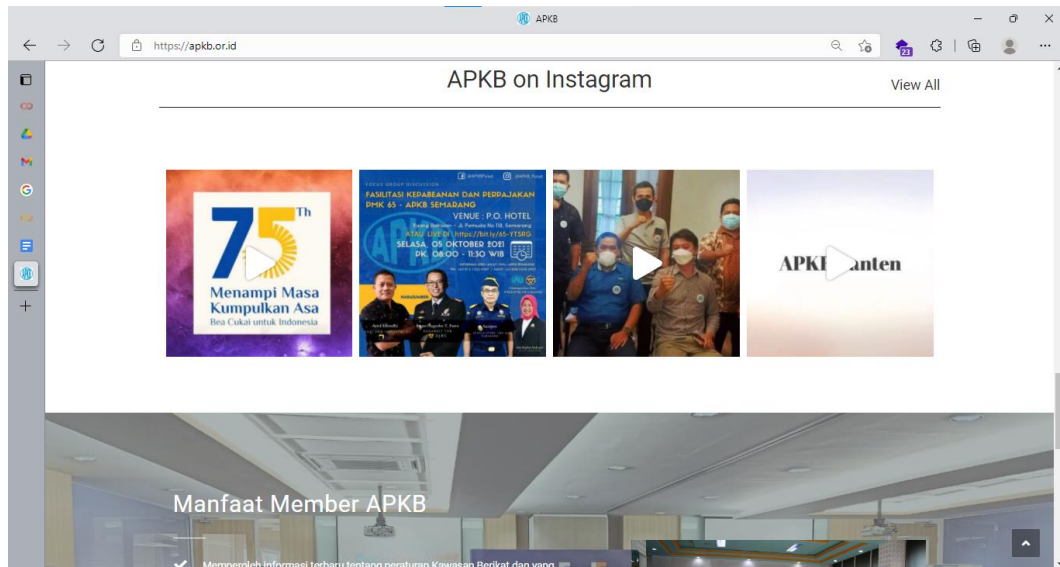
APKB

https://apkb.or.id

23

APKB on Instagram

View All

75 Th
Menampi Masa Kumpulkan Asa
Bea Cukai untuk Indonesia

FOCUS GROUP DISCUSSION
FASILITASI KEPABEANAN DAN PERPAJAKAN PMK 65 - APKB SEMARANG
VENUE : P.O. HOTEL
SELASA, 05 OKTOBER 2021
PK. 08:00 - 11:30 WIB

APKI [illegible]anten

Manfaat Member APKB

Memperoleh informasi terbaru tentang peraturan Kawasan Berikat dan yang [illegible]